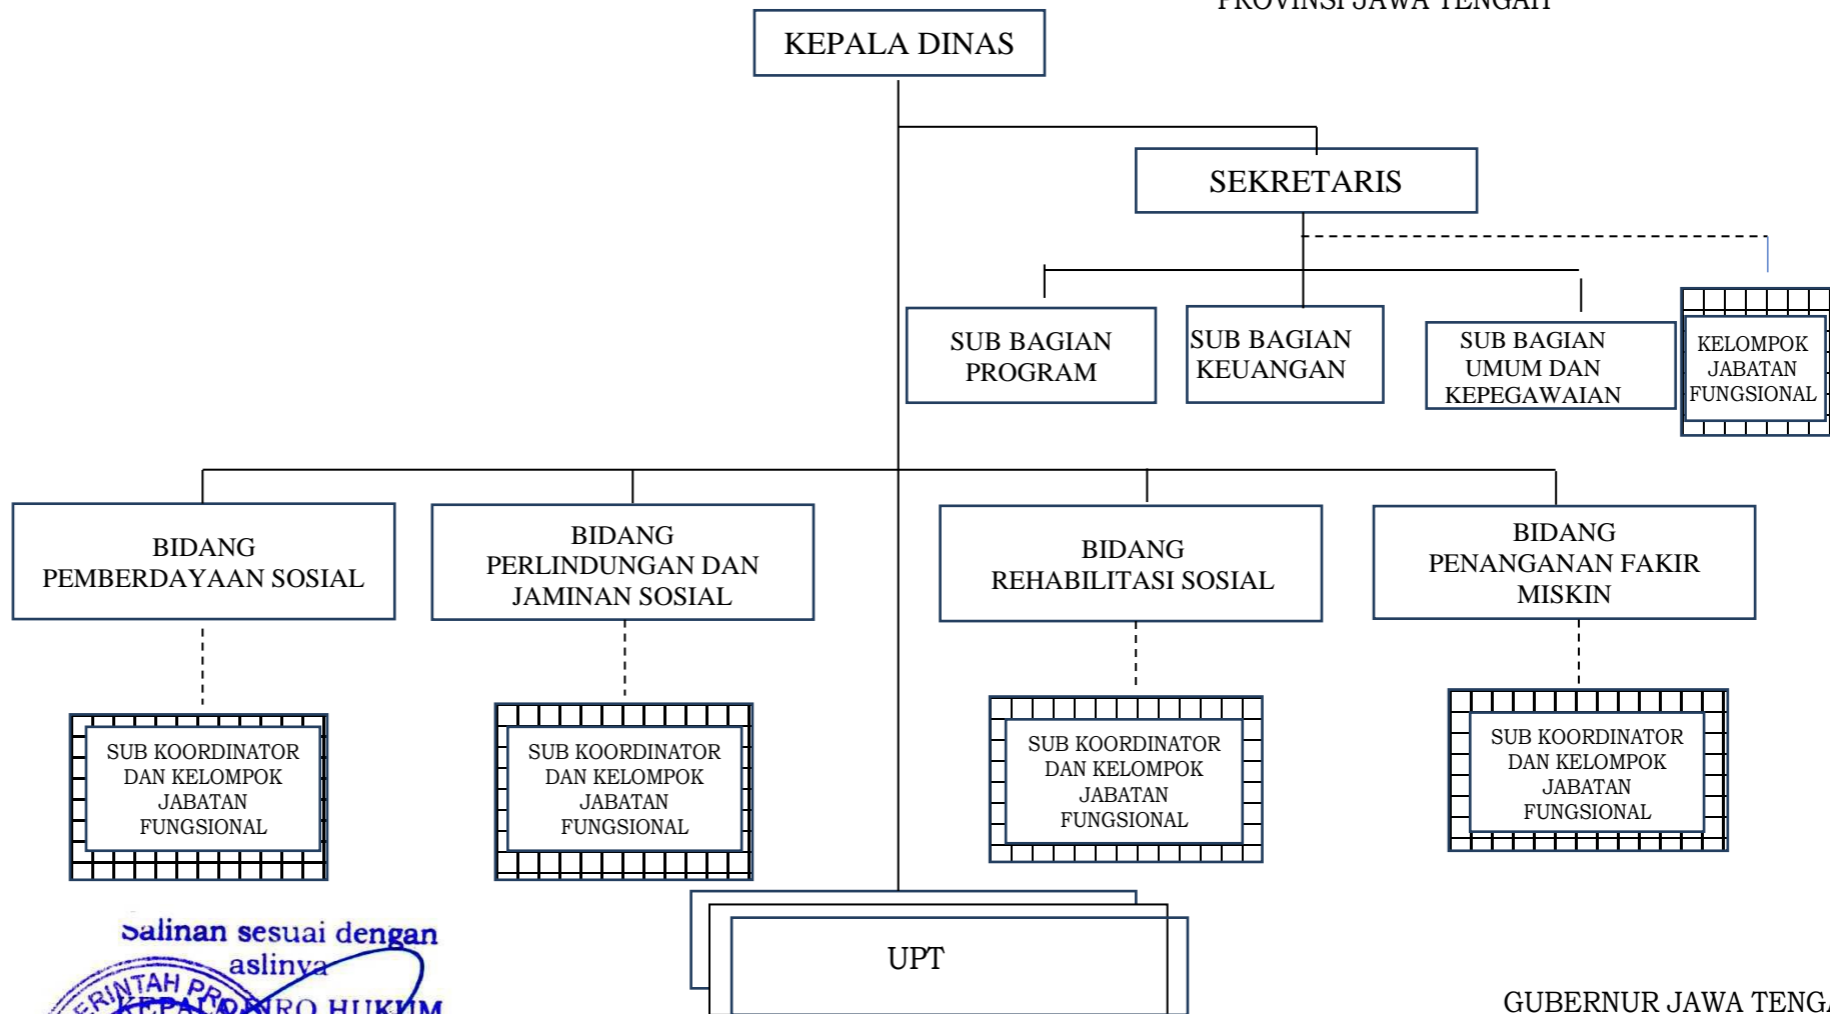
PROVINSI JAWA TENGAH

KEPALA DINAS

SEKRETARIS

SUB BAGIAN PROGRAM

SUB BAGIAN KEUANGAN

SUB BAGIAN UMUM DAN KEPEGAWAIAN

KELOMPOK JABATAN FUNGSIONAL

BIDANG PEMBERDAYAAN SOSIAL

BIDANG PERLINDUNGAN DAN JAMINAN SOSIAL

BIDANG REHABILITASI SOSIAL

BIDANG PENANGANAN FAKIR MISKIN

SUB KOORDINATOR DAN KELOMPOK JABATAN FUNGSIONAL

SUB KOORDINATOR DAN KELOMPOK JABATAN FUNGSIONAL

SUB KOORDINATOR DAN KELOMPOK JABATAN FUNGSIONAL

SUB KOORDINATOR DAN KELOMPOK JABATAN FUNGSIONAL

UPT

Salinan sesuai dengan aslinya
KEPALA BIRO HUKUM
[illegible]RINTAH PR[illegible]

GUBERNUR JAWA TENG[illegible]